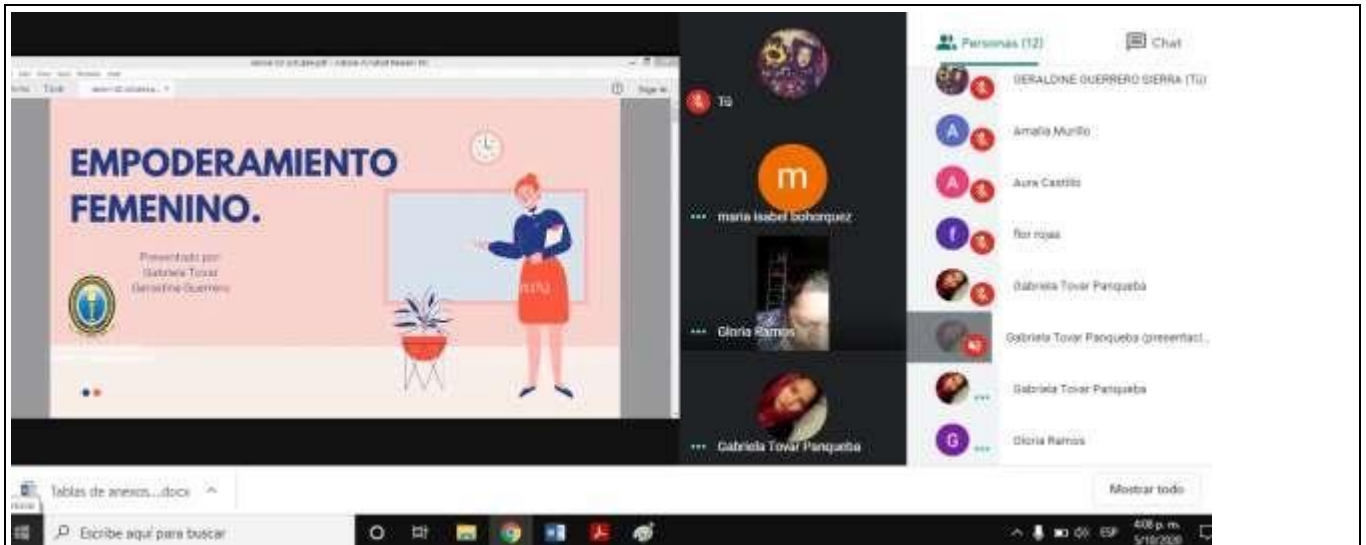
EMPODERAMIENTO FEMENINO.

Presentado por:
Gabriela Tovar
Geraldine Guerrero

Tú

m

maria isabel bohorquez

Gloria Ramos

Gabriela Tovar Panqueba

Personas (12)

Chat

GERALDINE GUERRERO SIERRA (Tú)

Amalia Murillo

Aura Castillo

flor rojas

Gabriela Tovar Panqueba

Gabriela Tovar Panqueba (presentaci...

Gabriela Tovar Panqueba

Gloria Ramos

Tablas de anexos....docx

Mostrar todo

Escribe aquí para buscar

ESP

4:08 p. m.
5/18/2020